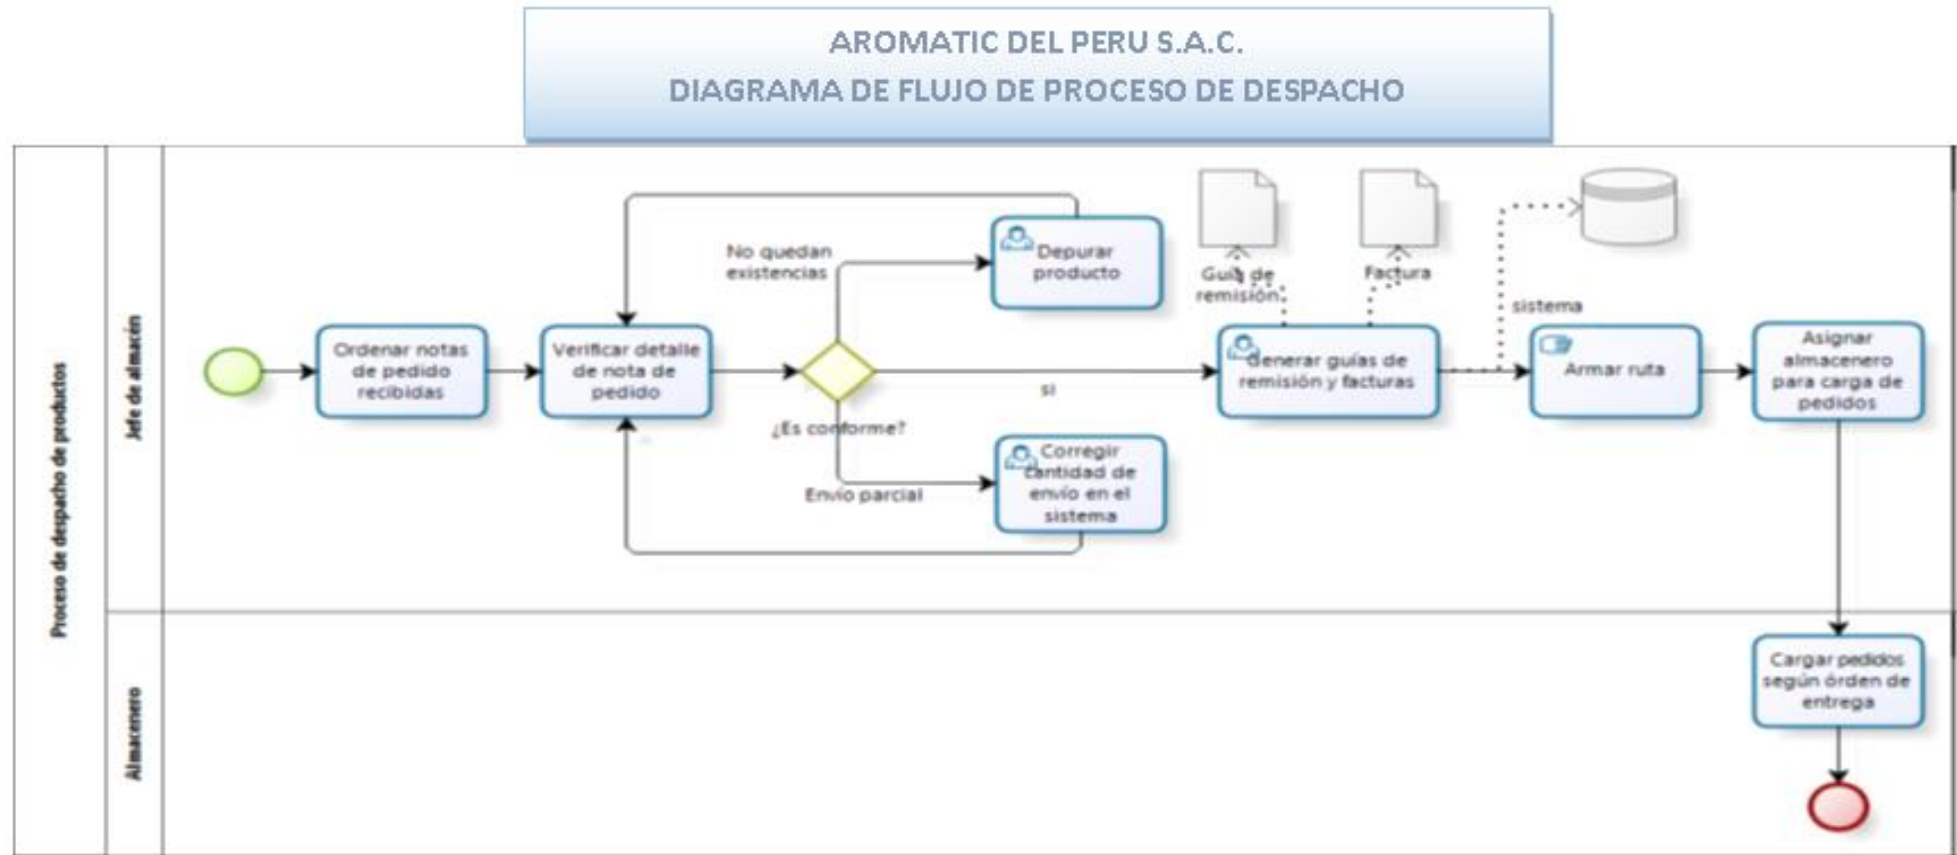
AROMATIC DEL PERU S.A.C.
DIAGRAMA DE FLUJO DE PROCESO DE DESPACHO

Proceso de despacho de productos

Jefe de almacén

Ordenar notas de pedido recibidas

Verificar detalle de nota de pedido

No quedan existencias

Depurar producto

¿Es conforme?

si

Envío parcial

Corregir cantidad de envío en el sistema

Guía de remisión

Factura

Generar guías de remisión y facturas

sistema

Armar ruta

Asignar almacenero para carga de pedidos

Almacenero

Cargar pedidos según órden de entrega